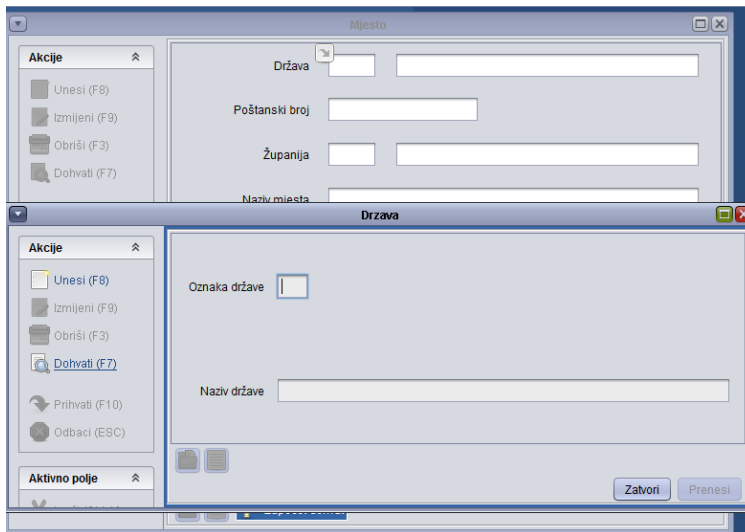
Mjesto

Akcije

Unesi (F8)

Izmijeni (F9)

Obriši (F3)

Dohvati (F7)

Država

Poštanski broj

Županija

Naziv mjesta

Drzava

Akcije

Unesi (F8)

Izmijeni (F9)

Obriši (F3)

Dohvati (F7)

Prihvati (F10)

Odbaci (ESC)

Aktivno polje

Oznaka države

Naziv države

Zatvori

Prenesi